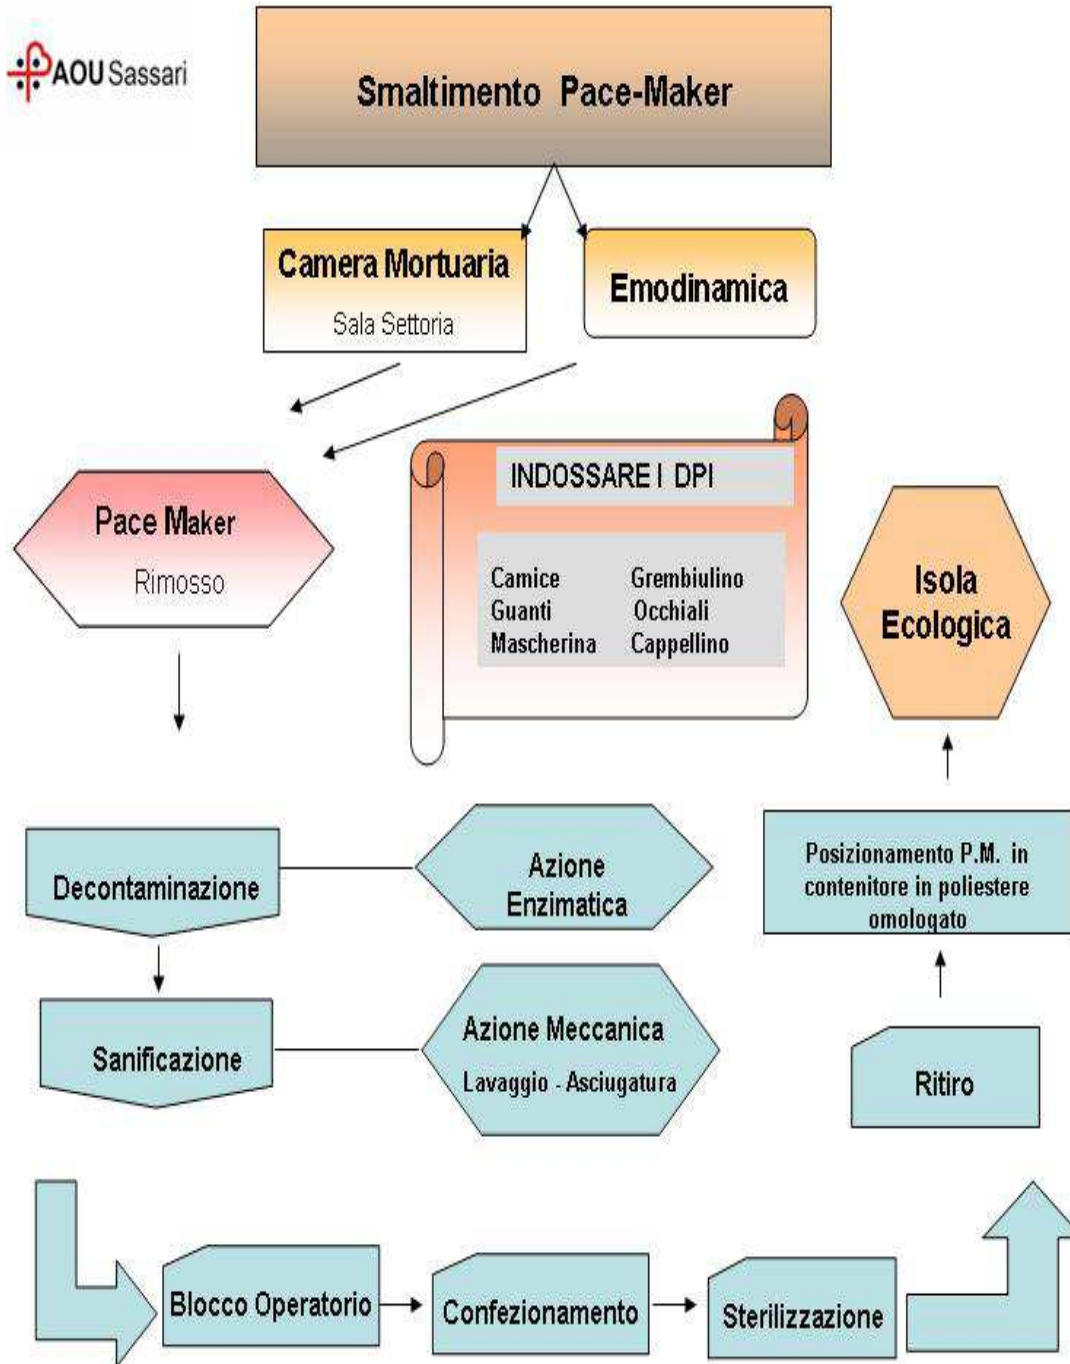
AOU Sassari

Smaltimento Pace-Maker

Camera Mortuaria
Sala Settoria

Emodinamica

Pace Maker
Rimosso

INDOSSARE I DPI

Camice
Guanti
Mascherina

Grembiulino
Occhiali
Cappellino

Isola Ecologica

Decontaminazione

Azione Enzimatica

Posizionamento P.M. in contenitore in poliestere omologato

Sanificazione

Azione Meccanica
Lavaggio - Asciugatura

Ritiro

Blocco Operatorio

Confezionamento

Sterilizzazione